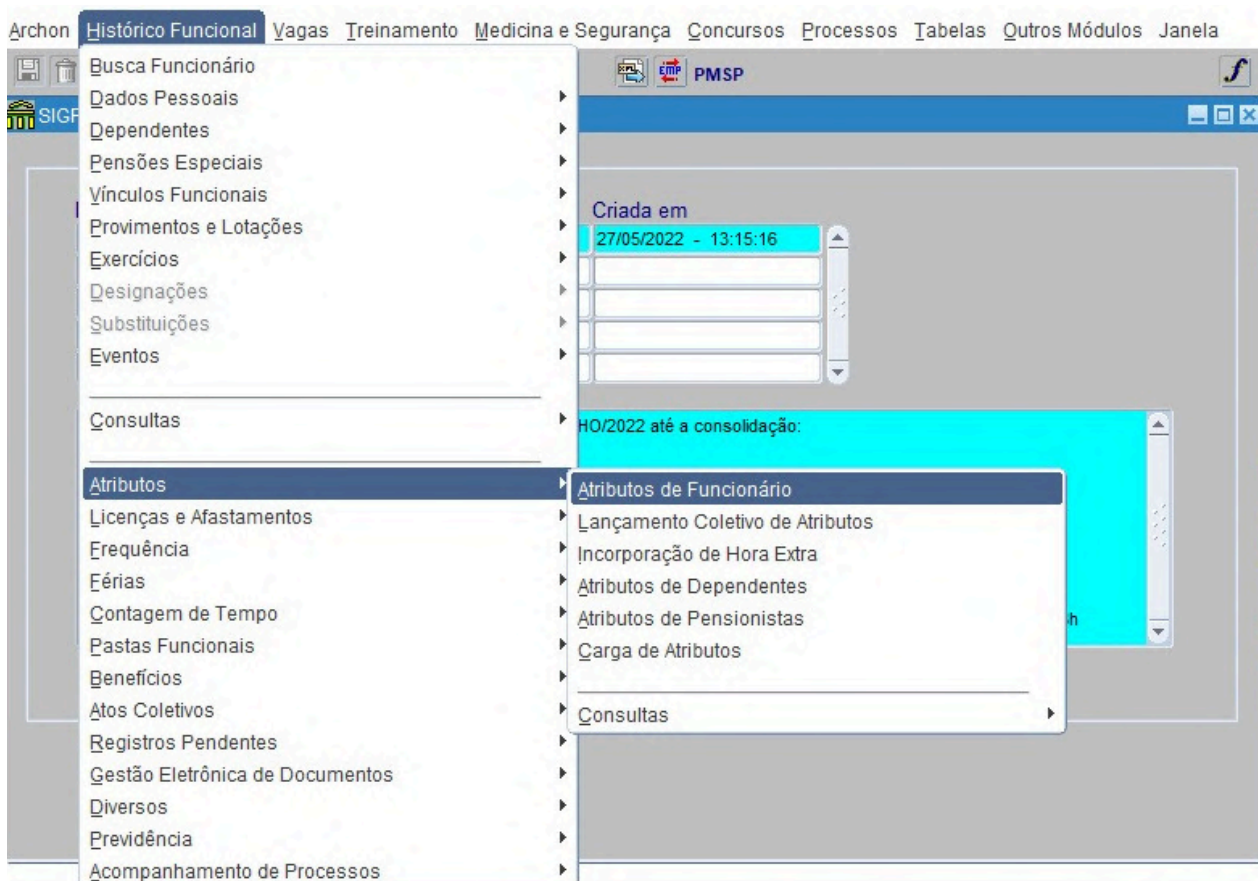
Archon Histórico Funcional Vagas Treinamento Medicina e Segurança Concursos Processos Tabelas Outros Módulos Janela

PMSP

SIGF

Busca Funcionário
Dados Pessoais
Dependentes
Pensões Especiais
Vínculos Funcionais
Provimentos e Lotações
Exercícios
Designações
Substituições
Eventos
Consultas
Atributos
Licenças e Afastamentos
Frequência
Férias
Contagem de Tempo
Pastas Funcionais
Benefícios
Atos Coletivos
Registros Pendentes
Gestão Eletrônica de Documentos
Diversos
Previdência
Acompanhamento de Processos

Criada em
27/05/2022 - 13:15:16

HO/2022 até a consolidação:

Atributos de Funcionário
Lançamento Coletivo de Atributos
Incorporação de Hora Extra
Atributos de Dependentes
Atributos de Pensionistas
Carga de Atributos
Consultas

h